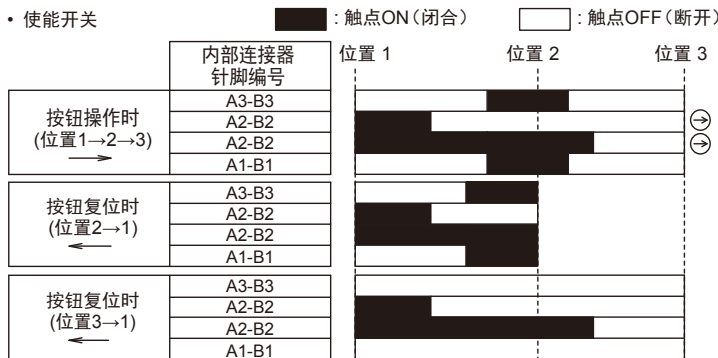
• 使能开关

: 触点ON（闭合）

: 触点OFF（断开）

| | 内部连接器针脚编号 |
|---|---|
| 按钮操作时 (位置1→2→3) → | A3-B3 |
| | A2-B2 |
| | A2-B2 |
| | A1-B1 |
| 按钮复位时 (位置2→1) ← | A3-B3 |
| | A2-B2 |
| | A2-B2 |
| | A1-B1 |
| 按钮复位时 (位置3→1) ← | A3-B3 |
| | A2-B2 |
| | A2-B2 |
| | A1-B1 |

位置 1

位置 2

位置 3

⊖

⊖